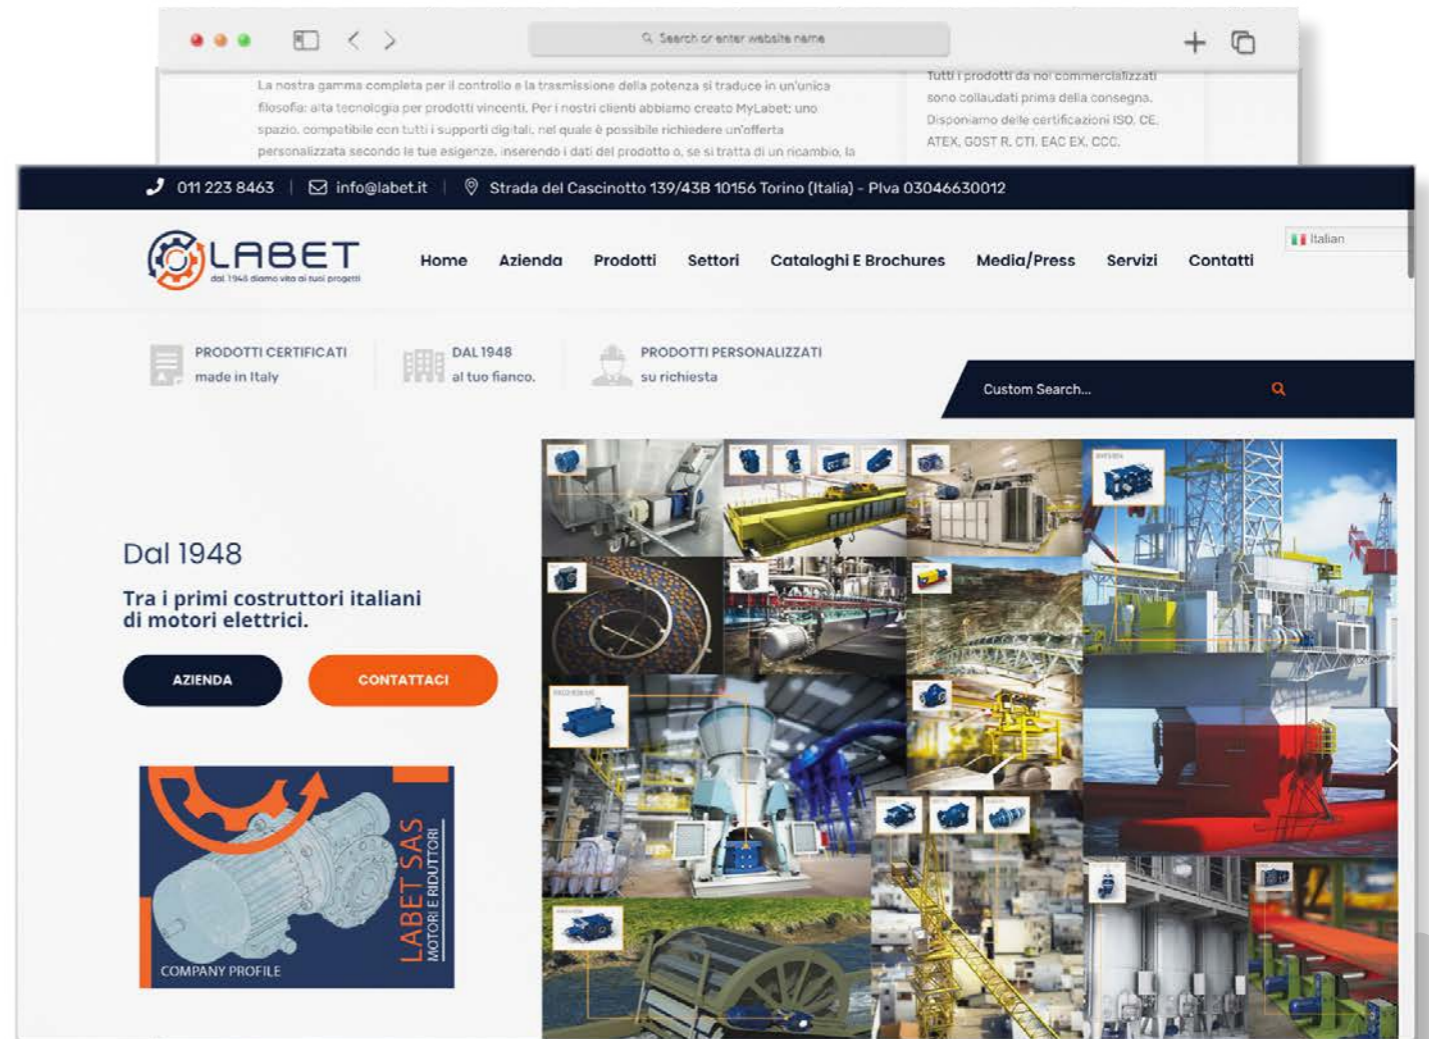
Search or enter website name

La nostra gamma completa per il controllo e la trasmissione della potenza si traduce in un'unica filosofia: alta tecnologia per prodotti vincenti. Per i nostri clienti abbiamo creato MyLabet: uno spazio, compatibile con tutti i supporti digitali, nel quale è possibile richiedere un'offerta personalizzata secondo le tue esigenze, inserendo i dati del prodotto o, se si tratta di un ricambio, la

Tutti i prodotti da noi commercializzati sono collaudati prima della consegna. Disponiamo delle certificazioni ISO, CE, ATEX, GOST R, CTI, EAC EX, CCC.

011 223 8463 | info@labet.it | Strada del Cascinotto 139/43B 10156 Torino (Italia) - Piva 03046630012

LABET
dal 1948 diamo vita ai tuoi progetti

Home Azienda Prodotti Settori Cataloghi E Brochures Media/Press Servizi Contatti

Italian

PRODOTTI CERTIFICATI
made in Italy

DAL 1948
al tuo fianco.

PRODOTTI PERSONALIZZATI
su richiesta

Custom Search...

Dal 1948

Tra i primi costruttori italiani di motori elettrici.

AZIENDA

CONTATTACI

LABET SAS
MOTORI E RIDUTTORI
COMPANY PROFILE